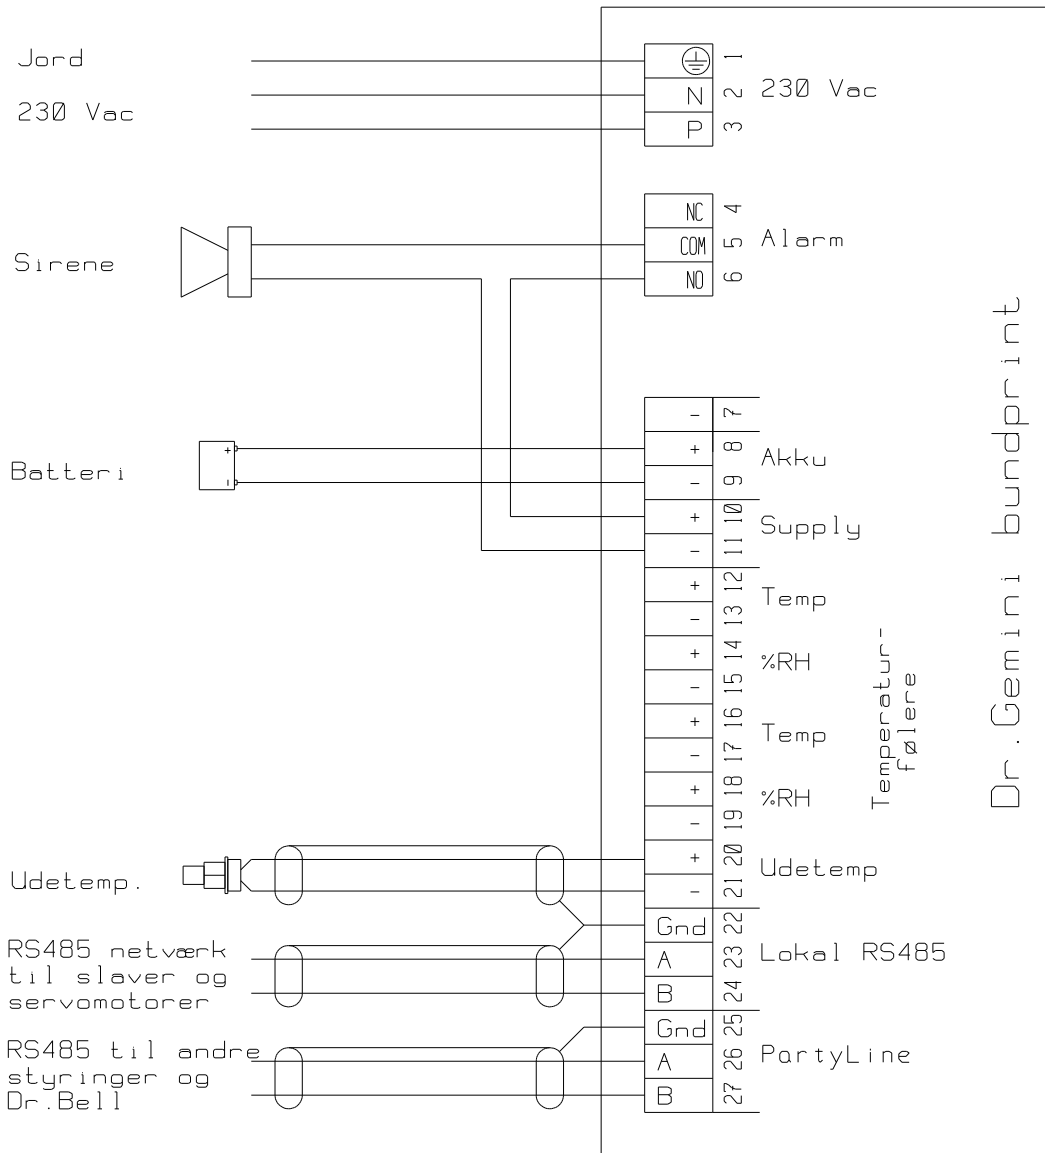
Jord
230 Vac
Sirene
Batteri
Udetemp.
RS485 netværk til slaver og servomotorer
RS485 til andre styringer og Dr.Bell

| | |
|---|---|
| ⏚ | 1 |
| N | 2 |
| P | 3 |

230 Vac

| | |
|---|---|
| NC | 4 |
| COM | 5 |
| NO | 6 |

Alarm

| | |
|---|---|
| - | 7 |
| + | 8 |
| - | 9 |
| + | 10 |
| - | 11 |
| + | 12 |
| - | 13 |
| + | 14 |
| - | 15 |
| + | 16 |
| - | 17 |
| + | 18 |
| - | 19 |
| + | 20 |
| - | 21 |
| Gnd | 22 |
| A | 23 |
| B | 24 |
| Gnd | 25 |
| A | 26 |
| B | 27 |

Akku
Supply
Temp
%RH
Temp
%RH
Udetemp
Lokal RS485
PartyLine

Temperatur-følere

Dr.Gemini bundprint